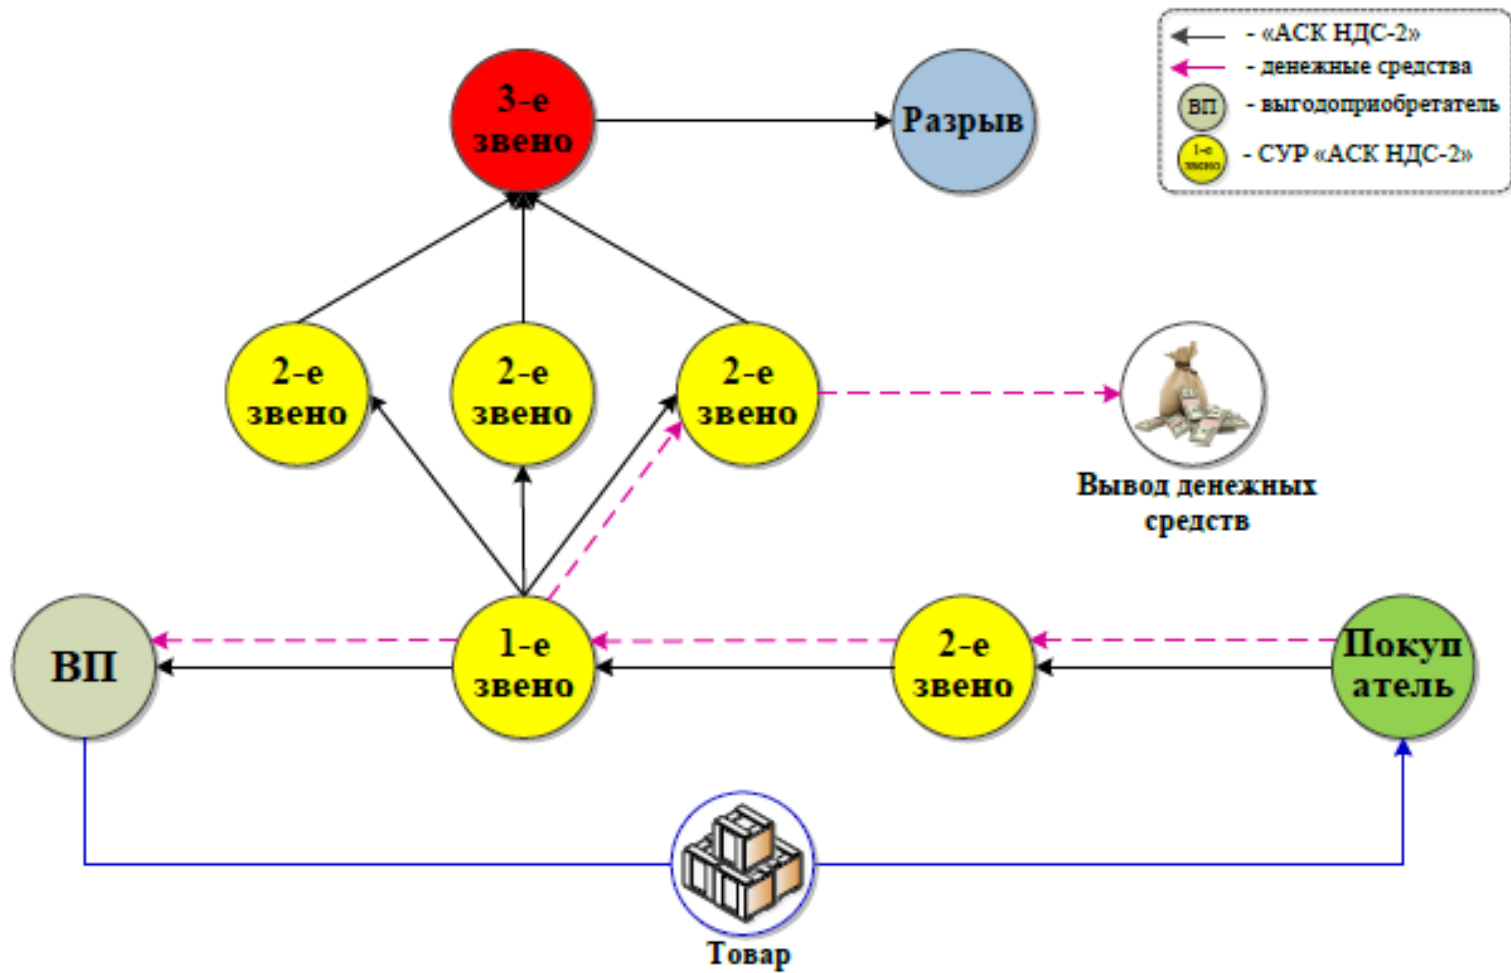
- «АСК НДС-2»
- денежные средства
ВП - выгодоприобретатель
1-е звено - СУР «АСК НДС-2»

3-е звено

Разрыв

2-е звено

2-е звено

2-е звено

Вывод денежных средств

ВП

1-е звено

2-е звено

Покуп атель

Товар